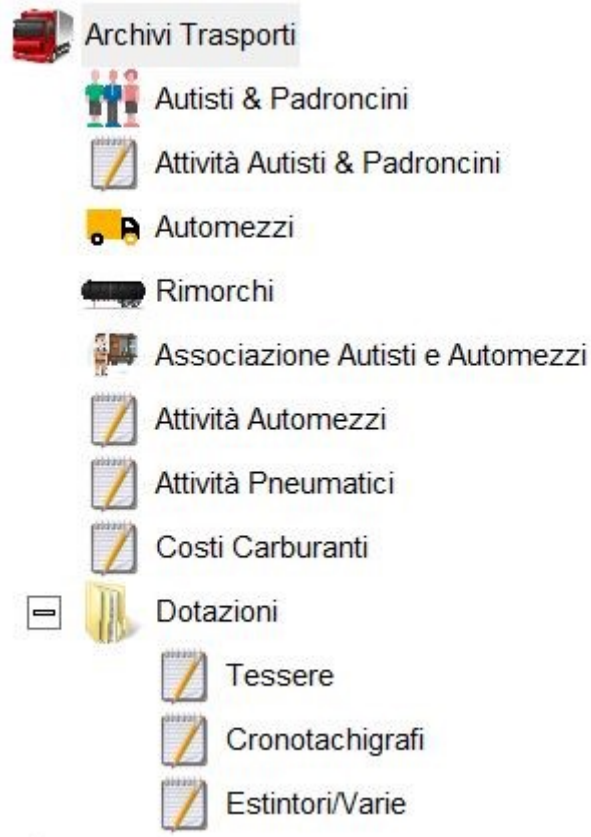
Archivi Trasporti
Autisti & Padroncini
Attività Autisti & Padroncini
Automezzi
Rimorchi
Associazione Autisti e Automezzi
Attività Automezzi
Attività Pneumatici
Costi Carburanti
Dotazioni
Tessere
Cronotachigrafi
Estintori/Varie